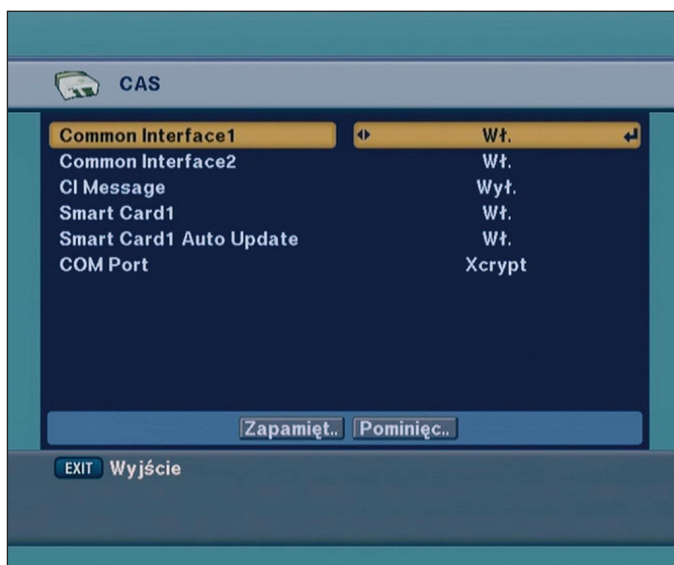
CAS

| | |
|---|---|
| Common Interface1 | Wł. |
| Common Interface2 | Wł. |
| CI Message | Wył. |
| Smart Card1 | Wł. |
| Smart Card1 Auto Update | Wł. |
| COM Port | Xcrypt |

Zapamięt.. Pominięc..

EXIT Wyjście